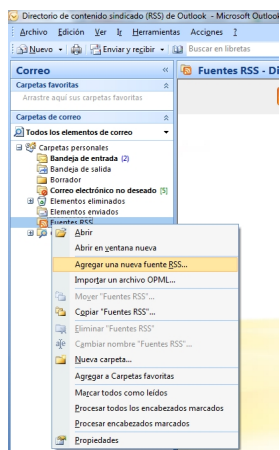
Directorio de contenido sindicado (RSS) de Outlook - Microsoft Outlook

Archivo Edición Ver Ir Herramientas Acciones ?

Nuevo | Enviar y recibir | Buscar en libretas

Correo «

Carpetas favoritas

Arrastre aquí sus carpetas favoritas

Carpetas de correo

Todos los elementos de correo

Carpetas personales

Bandeja de entrada (2)

Bandeja de salida

Borrador

Correo electrónico no deseado [5]

Elementos eliminados

Elementos enviados

Fuentes RSS

Fuentes RSS - Di

Abrir

Abrir en ventana nueva

Agregar una nueva fuente RSS...

Importar un archivo OPML...

Mover "Fuentes RSS"...

Copiar "Fuentes RSS"...

Eliminar "Fuentes RSS"

Cambiar nombre "Fuentes RSS"...

Nueva carpeta...

Agregar a Carpetas favoritas

Marcar todos como leídos

Procesar todos los encabezados marcados

Procesar encabezados marcados

Propiedades